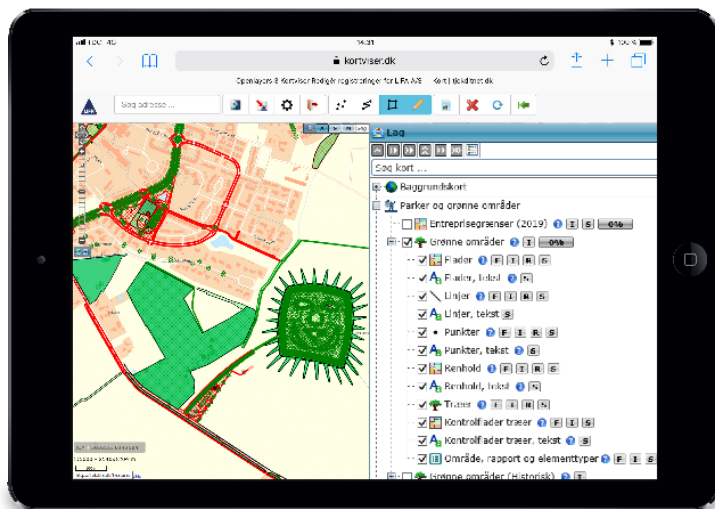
14.31
100 %
kortviser.dk
Openlayers 8 Kortviser Redigér registreringer for LFA A/S    Kort i tjekdriftet.dk
Søg adresse ...
Lag
Søg kort ...
Baggrundskort
Parker og grønne områder
Entreprisegrænser (2019) I S 0%
Grønne områder I 0%
Flader F I R S
Flader, tekst S
Linjer F I R S
Linjer, tekst S
Punkter F I R S
Punkter, tekst S
Renhold F I R S
Renhold, tekst S
Træer F I R S
Kontrolflader træer F I S
Kontrolflader træer, tekst S
Område, rapport og elementtyper F I S
Grønne områder (Historisk) I